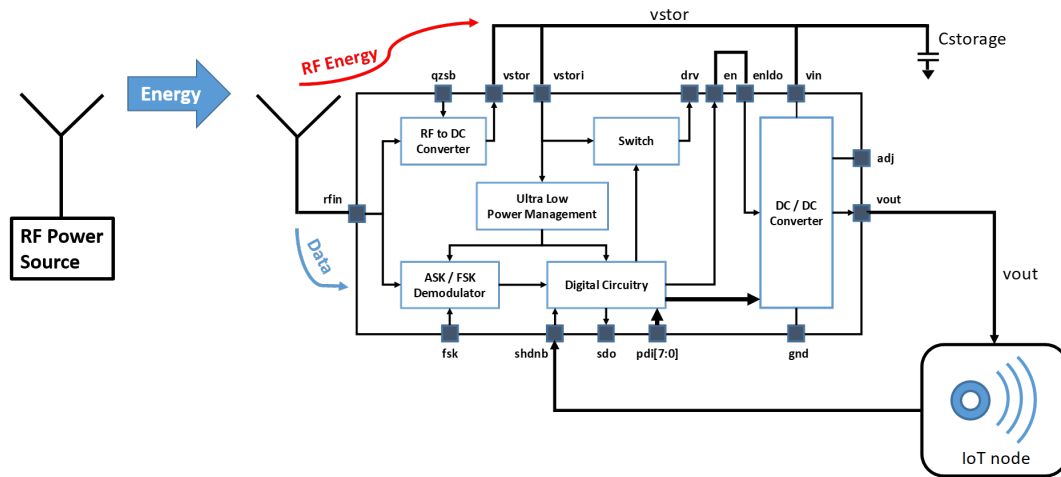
vstor

Cstorage

RF Energy

Energy

qzsb
vstor
vstori
drv
en
enldo
vin

RF to DC Converter

Switch

adj

Ultra Low Power Management

DC / DC Converter

rfin

vout

Data

ASK / FSK Demodulator

Digital Circuitry

vout

RF Power Source

fsk
shdnb
sdo
pdi[7:0]
gnd

IoT node